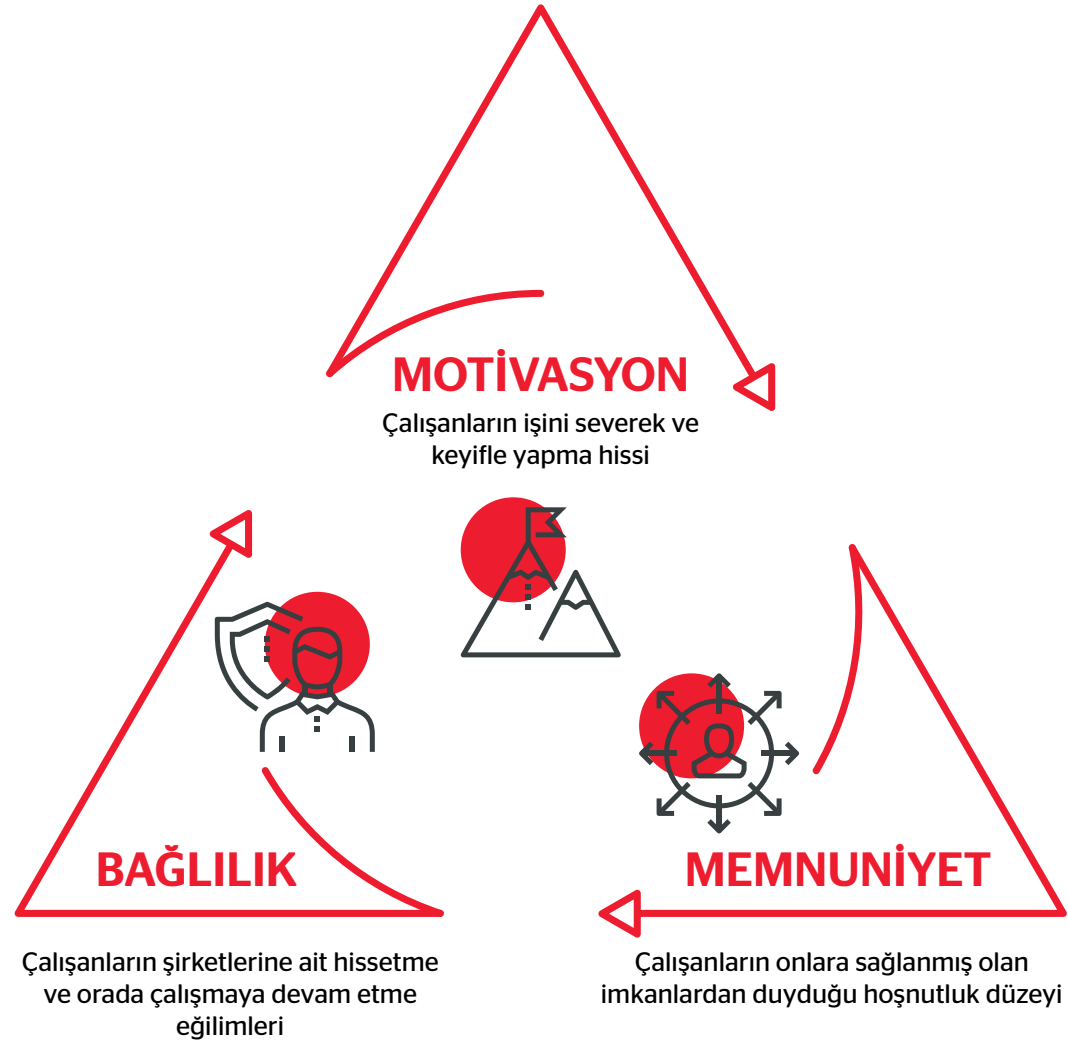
MOTİVASYON

Çalışanların işini severek ve keyifle yapma hissi

BAĞLILIK

MEMNUNİYET

Çalışanların şirketlerine ait hissetme ve orada çalışmaya devam etme eğilimleri

Çalışanların onlara sağlanmış olan imkanlardan duyduğu hoşnutluk düzeyi